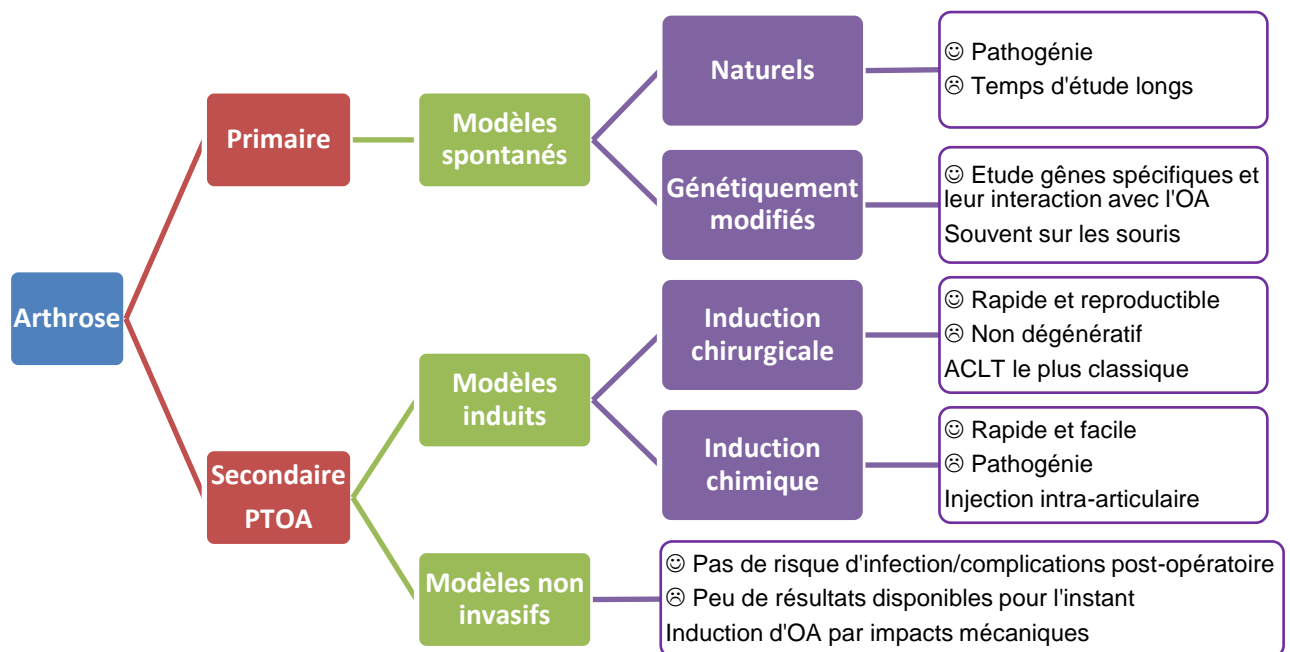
Arthrose

Primaire

Modèles spontanés

Naturels

☺ Pathogénie
☹ Temps d'étude longs

Génétiquement modifiés

☺ Etude gênes spécifiques et leur interaction avec l'OA
Souvent sur les souris

Secondaire PTOA

Modèles induits

Induction chirurgicale

☺ Rapide et reproductible
☹ Non dégénératif
ACLT le plus classique

Induction chimique

☺ Rapide et facile
☹ Pathogénie
Injection intra-articulaire

Modèles non invasifs

☺ Pas de risque d'infection/complications post-opératoire
☹ Peu de résultats disponibles pour l'instant
Induction d'OA par impacts mécaniques